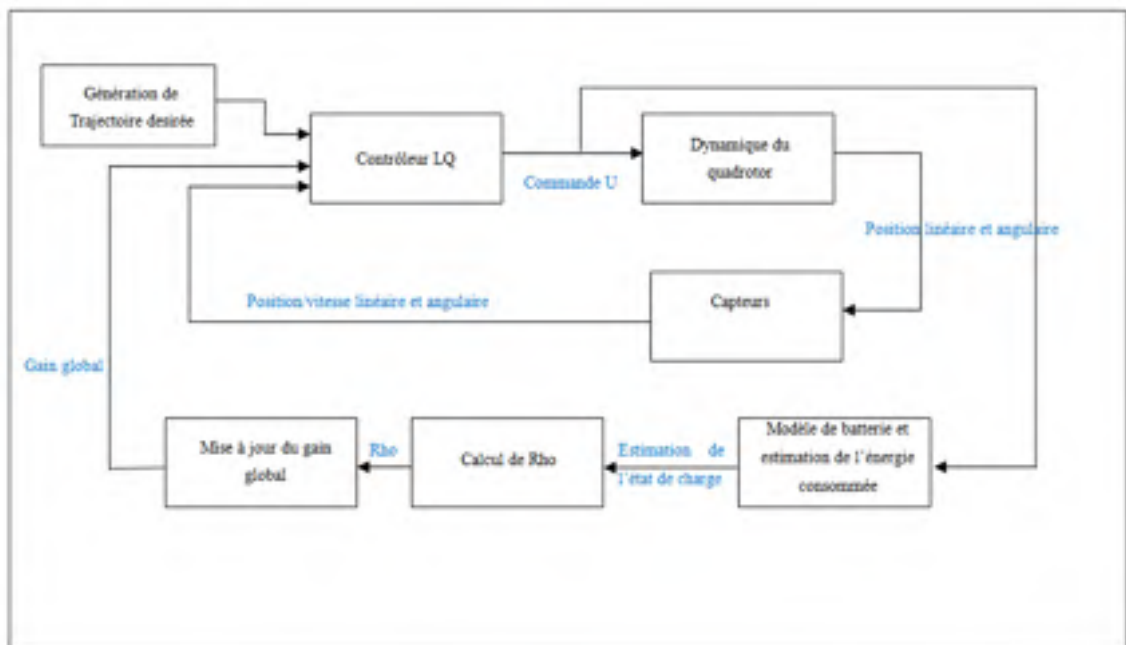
Génération de Trajectoire desirée

Contrôleur LQ

Commande U

Dynamique du quadrotor

Position linéaire et angulaire

Capteurs

Position/vitesse linéaire et angulaire

Gain global

Mise à jour du gain global

Rho

Calcul de Rho

Estimation de l'état de charge

Modèle de batterie et estimation de l'énergie consommée